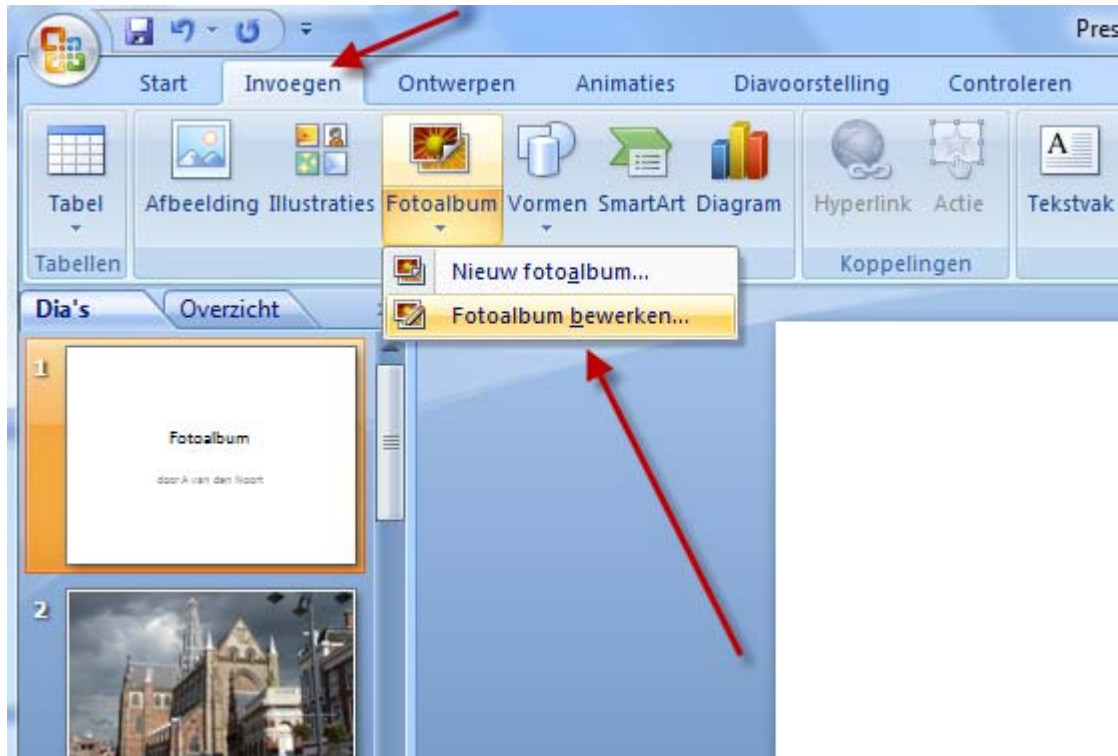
Pres

Start Invoegen Ontwerpen Animaties Diavoorstelling Controleren

Tabel

Tabellen

Afbeelding Illustraties Fotoalbum Vormen SmartArt Diagram

Hyperlink Actie

Koppelingen

Tekstvak

Nieuw fotoalbum...

Fotoalbum bewerken...

Dia's Overzicht

1

Fotoalbum

door A van den Noort

2